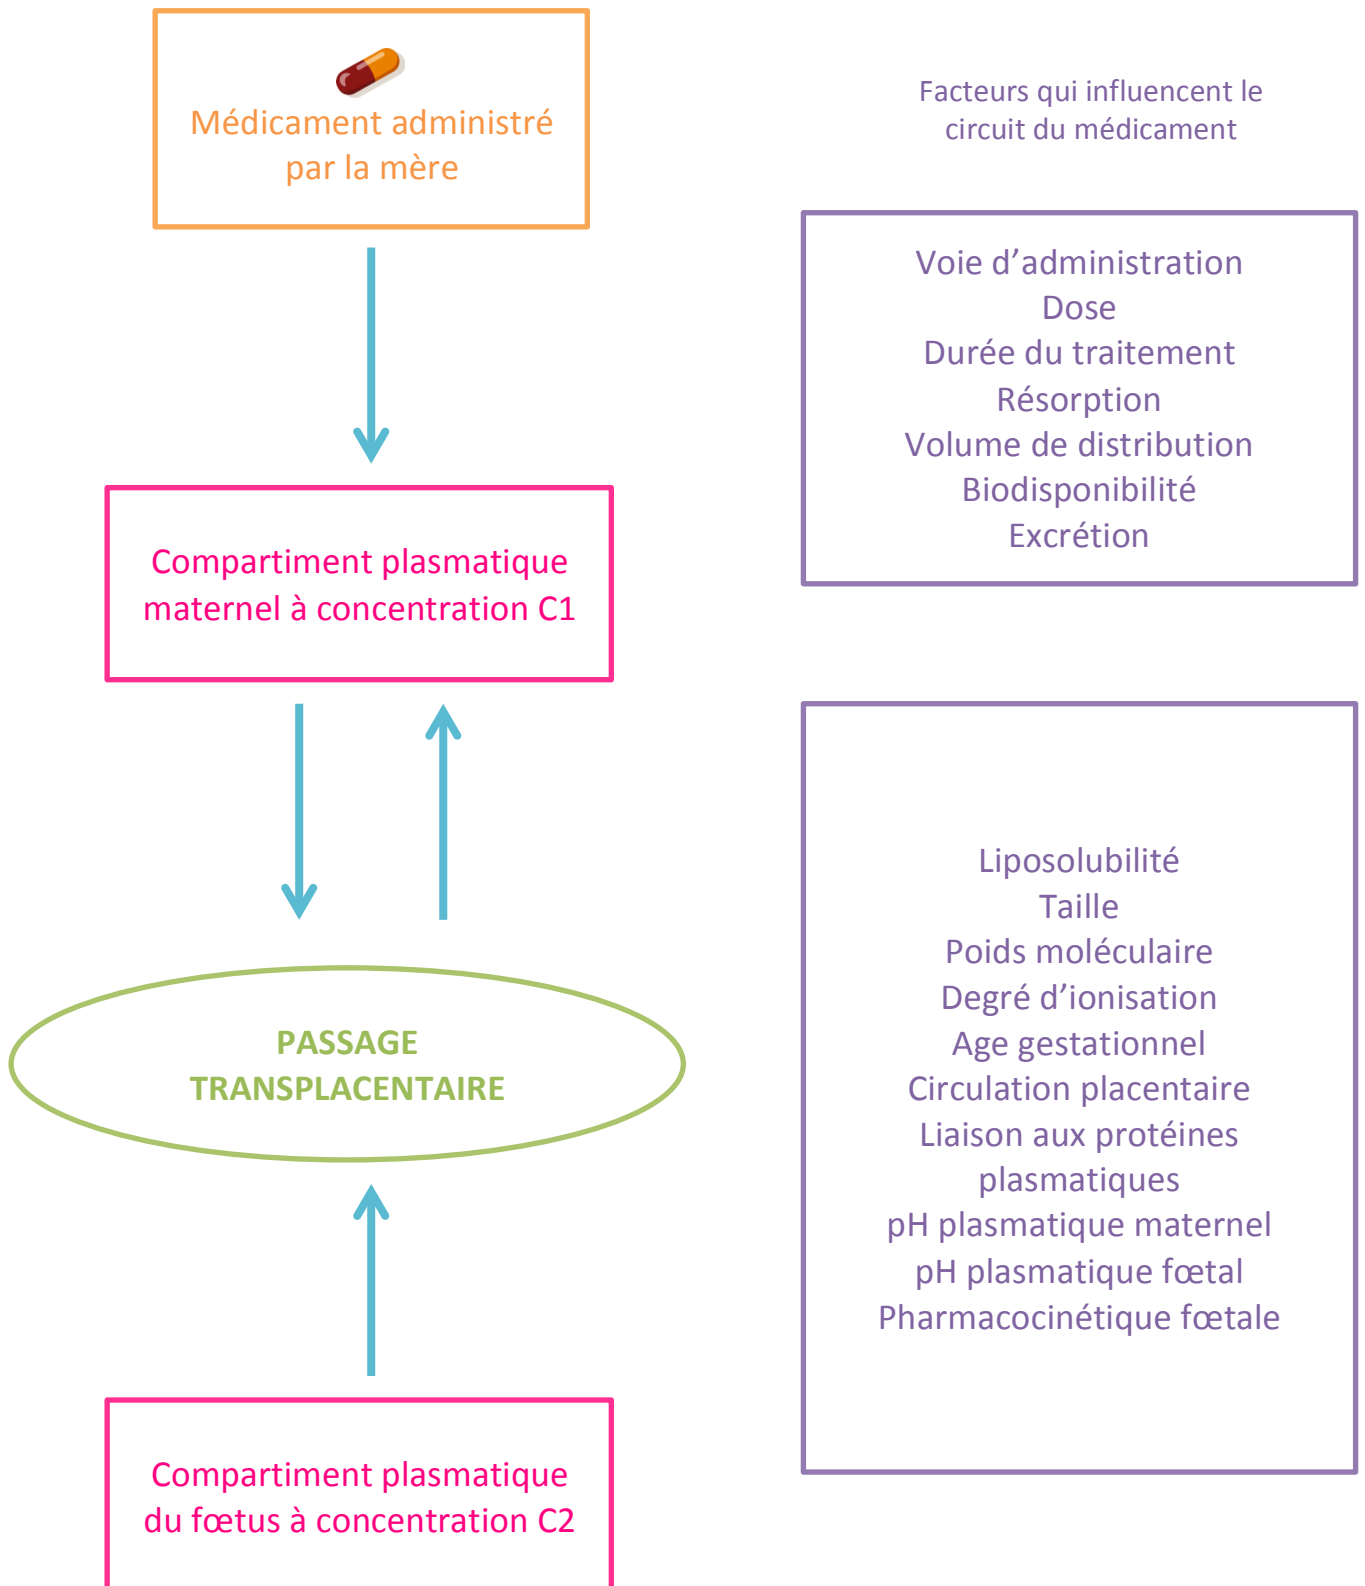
Médicament administré par la mère

Facteurs qui influencent le circuit du médicament

Voie d’administration
Dose
Durée du traitement
Résorption
Volume de distribution
Biodisponibilité
Excrétion

Compartiment plasmatique maternel à concentration C1

PASSAGE TRANSPLACENTAIRE

Liposolubilité
Taille
Poids moléculaire
Degré d’ionisation
Age gestationnel
Circulation placentaire
Liaison aux protéines plasmatiques
pH plasmatique maternel
pH plasmatique fœtal
Pharmacocinétique fœtale

Compartiment plasmatique du fœtus à concentration C2